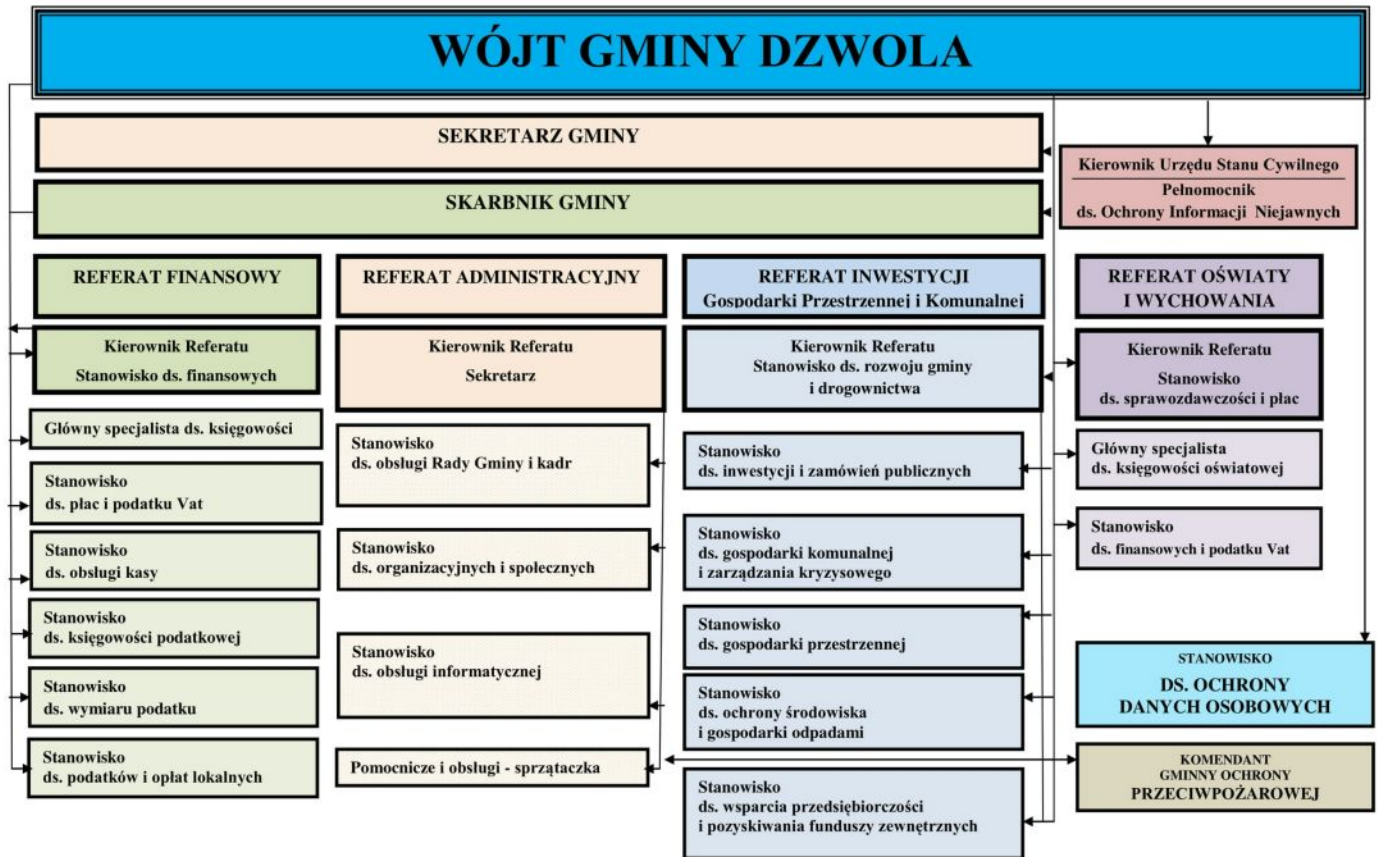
WÓJT GMINY DZWOLA

SEKRETARZ GMINY

Kierownik Urzędu Stanu Cywilnego
Pełnomocnik ds. Ochrony Informacji Niejawnych

SKARBNIK GMINY

REFERAT FINANSOWY

Kierownik Referatu
Stanowisko ds. finansowych

Główny specjalista ds. księgowości

Stanowisko ds. płac i podatku Vat

Stanowisko ds. obsługi kasy

Stanowisko ds. księgowości podatkowej

Stanowisko ds. wymiaru podatku

Stanowisko ds. podatków i opłat lokalnych

REFERAT ADMINISTRACYJNY

Kierownik Referatu
Sekretarz

Stanowisko ds. obsługi Rady Gminy i kadr

Stanowisko ds. organizacyjnych i społecznych

Stanowisko ds. obsługi informatycznej

Pomocnicze i obsługi - sprzątaczka

REFERAT INWESTYCJI
Gospodarki Przestrzennej i Komunalnej

Kierownik Referatu
Stanowisko ds. rozwoju gminy i drogownictwa

Stanowisko ds. inwestycji i zamówień publicznych

Stanowisko ds. gospodarki komunalnej i zarządzania kryzysowego

Stanowisko ds. gospodarki przestrzennej

Stanowisko ds. ochrony środowiska i gospodarki odpadami

Stanowisko ds. wsparcia przedsiębiorczości i pozyskiwania funduszy zewnętrznych

REFERAT OŚWIATY I WYCHOWANIA

Kierownik Referatu
Stanowisko ds. sprawozdawczości i płac

Główny specjalista ds. księgowości oświatowej

Stanowisko ds. finansowych i podatku Vat

STANOWISKO
DS. OCHRONY DANYCH OSOBOWYCH

KOMENDANT GMINNY OCHRONY PRZECIWPOŻAROWEJ